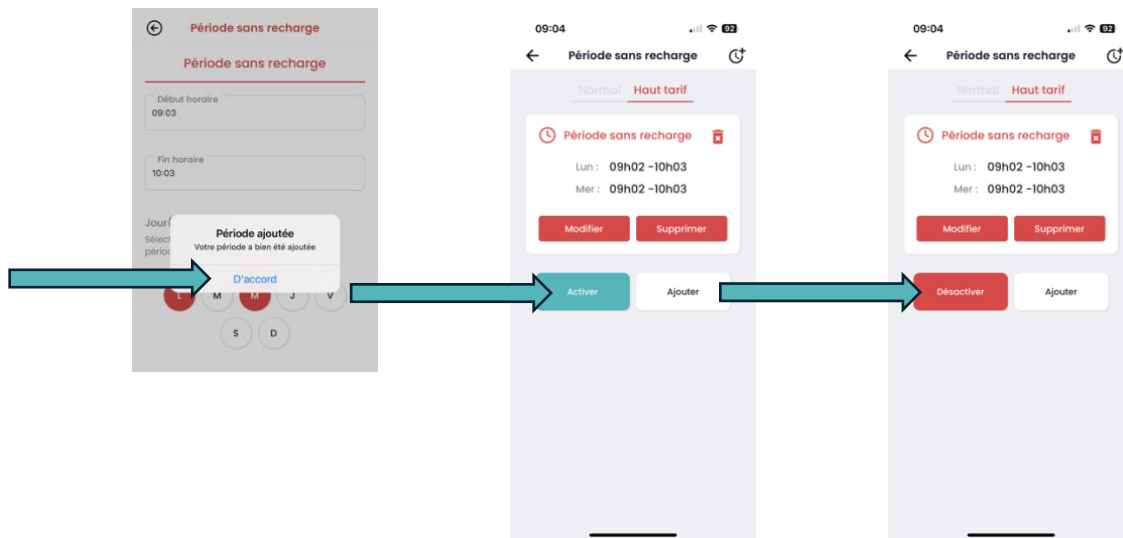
Période sans recharge

Période sans recharge

Début horaire
09:03

Fin horaire
10:03

Jour
Sélect
périod

Période ajoutée
Votre période a bien été ajoutée

D'accord

L M M J V
S D

09:04 92

Période sans recharge

Normal Haut tarif

Période sans recharge

Lun : 09h02 -10h03
Mer : 09h02 -10h03

Modifier Supprimer

Activer Ajouter

09:04 92

Période sans recharge

Normal Haut tarif

Période sans recharge

Lun : 09h02 -10h03
Mer : 09h02 -10h03

Modifier Supprimer

Désactiver Ajouter